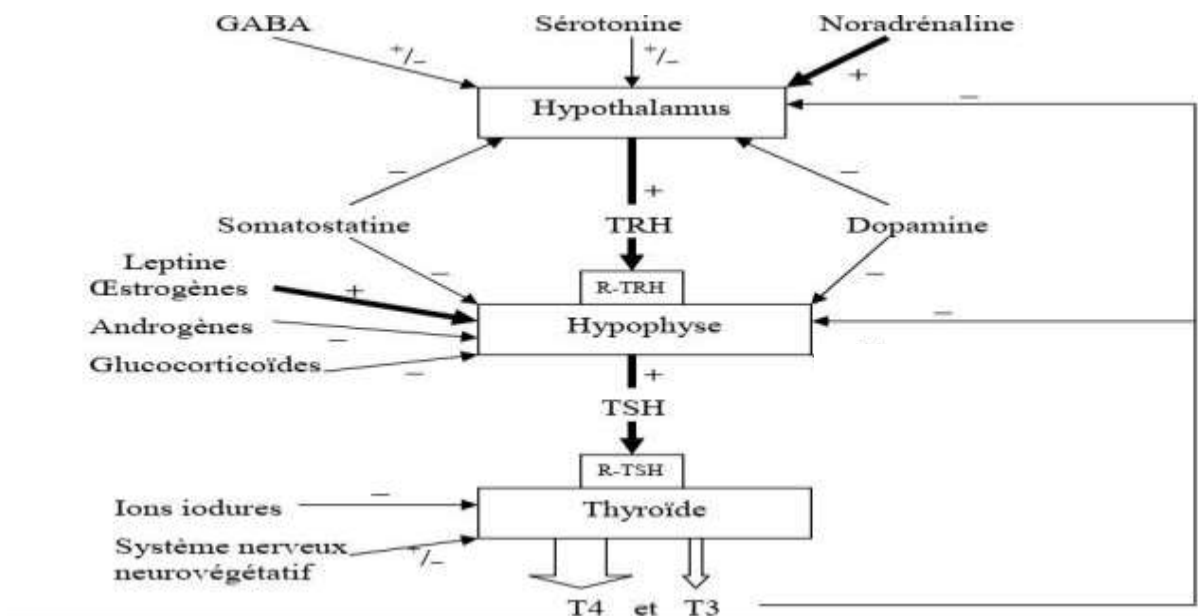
GABA
Sérotonine
Noradrénaline
+/–
+/–
+
Hypothalamus
–
–
–
+
Somatostatine
TRH
Dopamine
Leptine
Œstrogènes
+
–
–
R-TRH
Androgènes
–
Hypophyse
–
Glucocorticoïdes
–
+
TSH
R-TSH
Ions iodures
–
Thyroïde
Système nerveux neurovégétatif
+/–
T4 et T3